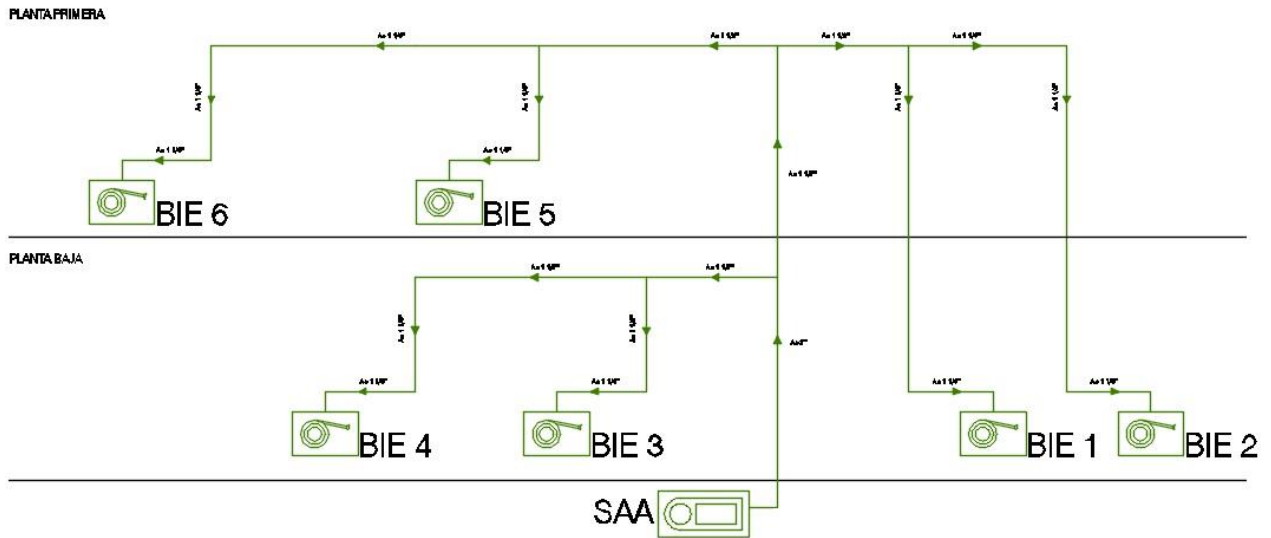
PLANTA PRIMERA

Ac 1 1/4"
Ac 1 1/2"
Ac 1 1/4"
Ac 1 1/4"
Ac 1 1/4"
Ac 1 1/4"
Ac 1 1/4"
Ac 1 1/4"
Ac 1 1/4"
Ac 1 1/4"
Ac 1 1/2"

BIE 6
BIE 5

PLANTA BAJA

Ac 1 1/4"
Ac 1 1/2"
Ac 1 1/4"
Ac 1 1/4"
Ac 2"
Ac 1 1/4"
Ac 1 1/4"
Ac 1 1/4"
Ac 1 1/4"

BIE 4
BIE 3
BIE 1
BIE 2

SAA